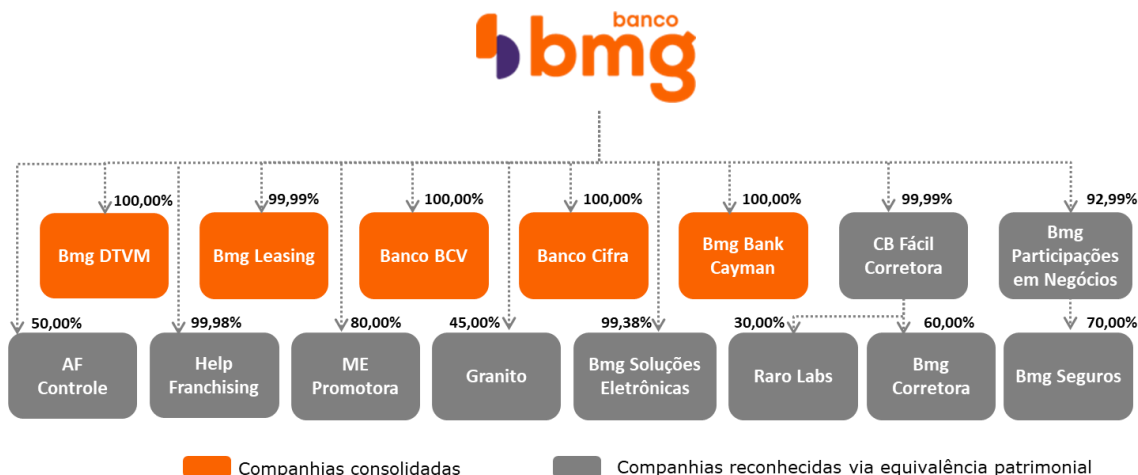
banco
bmg

100,00%
Bmg DTVM

99,99%
Bmg Leasing

100,00%
Banco BCV

100,00%
Banco Cifra

100,00%
Bmg Bank Cayman

99,99%
CB Fácil Corretora

92,99%
Bmg Participações em Negócios

50,00%
AF Controle

99,98%
Help Franchising

80,00%
ME Promotora

45,00%
Granito

99,38%
Bmg Soluções Eletrônicas

30,00%
Raro Labs

60,00%
Bmg Corretora

70,00%
Bmg Seguros

Companhias consolidadas

Companhias reconhecidas via equivalência patrimonial